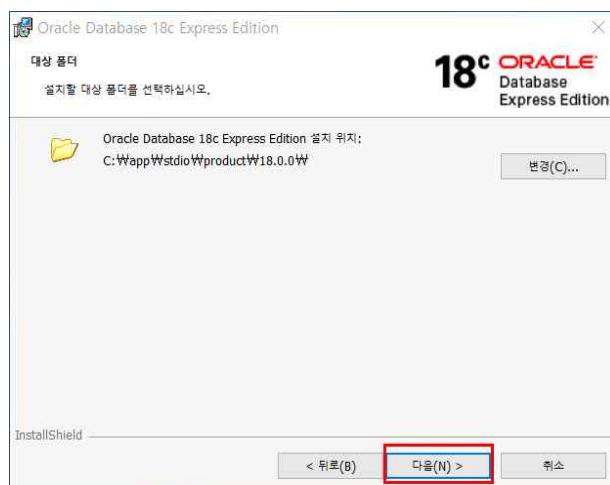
Oracle Database 18c Express Edition

대상 폴더

설치할 대상 폴더를 선택하십시오.

18c ORACLE Database Express Edition

Oracle Database 18c Express Edition 설치 위치:
C:\app\stdio\product\18.0.0\

변경(C)...

InstallShield

< 뒤로(B)

다음(N) >

취소